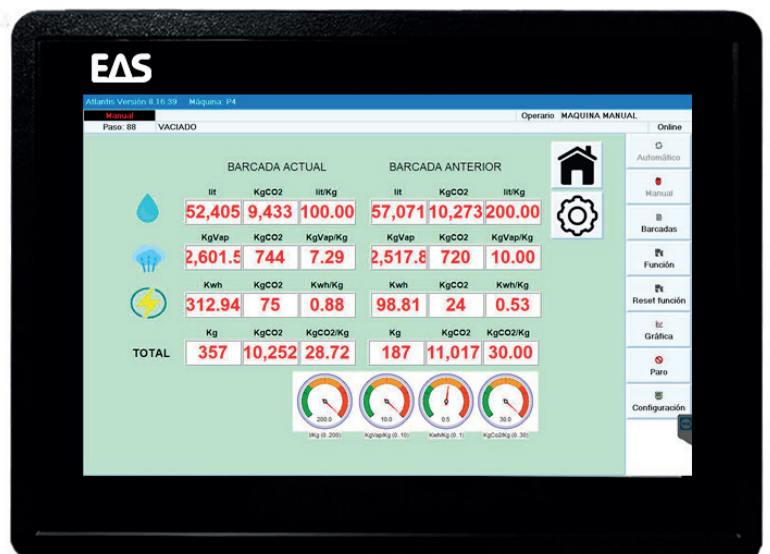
EAS

Atlantis Versión 8.16.39 Máquina: P4

Manual

Paso: 88 VACIADO

Operario MAQUINA MANUAL

Online

BARCADA ACTUAL

BARCADA ANTERIOR

| | lit | KgCO2 | lit/Kg | lit | KgCO2 | lit/Kg |
|---|---|---|---|---|---|---|
| | 52,405 | 9,433 | 100.00 | 57,071 | 10,273 | 200.00 |
| | KgVap | KgCO2 | KgVap/Kg | KgVap | KgCO2 | KgVap/Kg |
| | 2,601.5 | 744 | 7.29 | 2,517.8 | 720 | 10.00 |
| | Kwh | KgCO2 | Kwh/Kg | Kwh | KgCO2 | Kwh/Kg |
| | 312.94 | 75 | 0.88 | 98.81 | 24 | 0.53 |
| | Kg | KgCO2 | KgCO2/Kg | Kg | KgCO2 | KgCO2/Kg |
| TOTAL | 357 | 10,252 | 28.72 | 187 | 11,017 | 30.00 |

200.0
l/Kg (0..200)

10.0
KgVap/Kg (0..10)

0.5
Kwh/Kg (0..1)

30.0
KgCO2/Kg (0..30)

Automático

Manual

Barcadas

Función

Reset función

Gráfica

Paro

Configuración